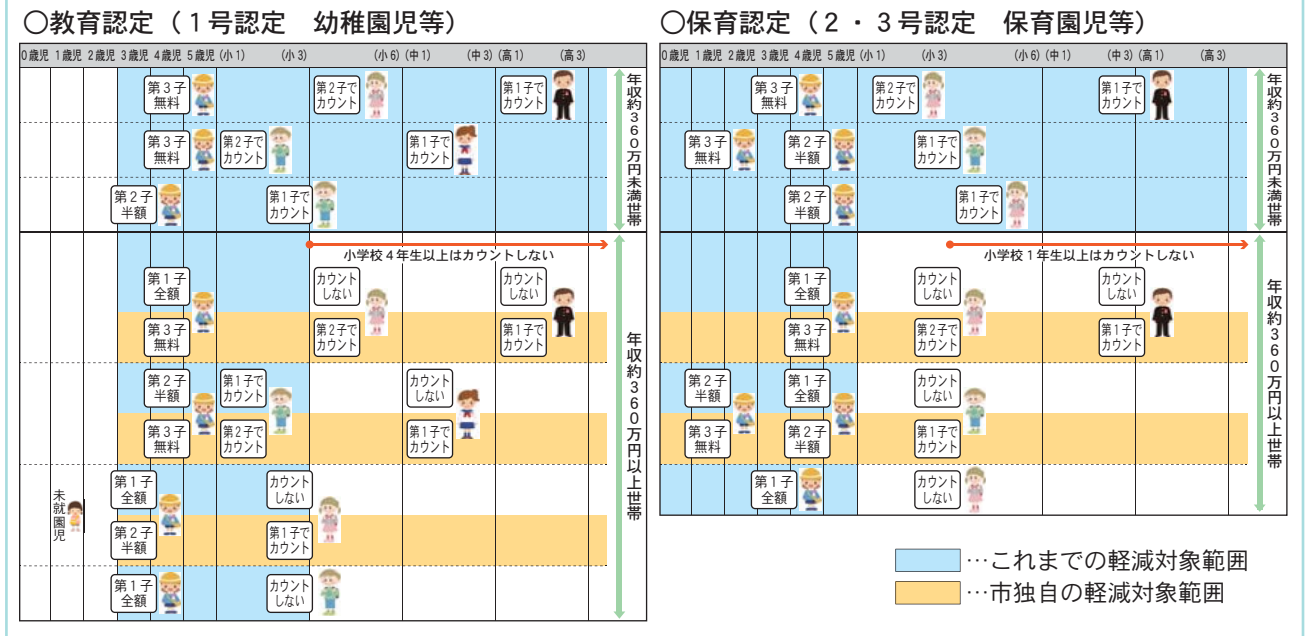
○教育認定（１号認定　幼稚園児等）

0歳児 1歳児 2歳児 3歳児 4歳児 5歳児 (小1) (小3) (小6) (中1) (中3) (高1) (高3)

第３子無料　第２子でカウント　第１子でカウント
第３子無料　第２子でカウント　第１子でカウント
第２子半額　第１子でカウント

年収約３６０万円未満世帯

小学校４年生以上はカウントしない

第１子全額　カウントしない　カウントしない
第３子無料　第２子でカウント　第１子でカウント
第２子半額　第１子でカウント　カウントしない
第３子無料　第２子でカウント　第１子でカウント
未就園児
第１子全額　カウントしない
第２子半額　第１子でカウント
第１子全額　カウントしない

年収約３６０万円以上世帯

○保育認定（２・３号認定　保育園児等）

0歳児 1歳児 2歳児 3歳児 4歳児 5歳児 (小1) (小3) (小6) (中1) (中3) (高1) (高3)

第３子無料　第２子でカウント　第１子でカウント
第３子無料　第２子半額　第１子でカウント
第２子半額　第１子でカウント

年収約３６０万円未満世帯

小学校１年生以上はカウントしない

第１子全額　カウントしない　カウントしない
第３子無料　第２子でカウント　第１子でカウント
第２子半額　第１子全額　カウントしない
第３子無料　第２子半額　第１子でカウント
第１子全額　カウントしない

年収約３６０万円以上世帯

…これまでの軽減対象範囲
…市独自の軽減対象範囲